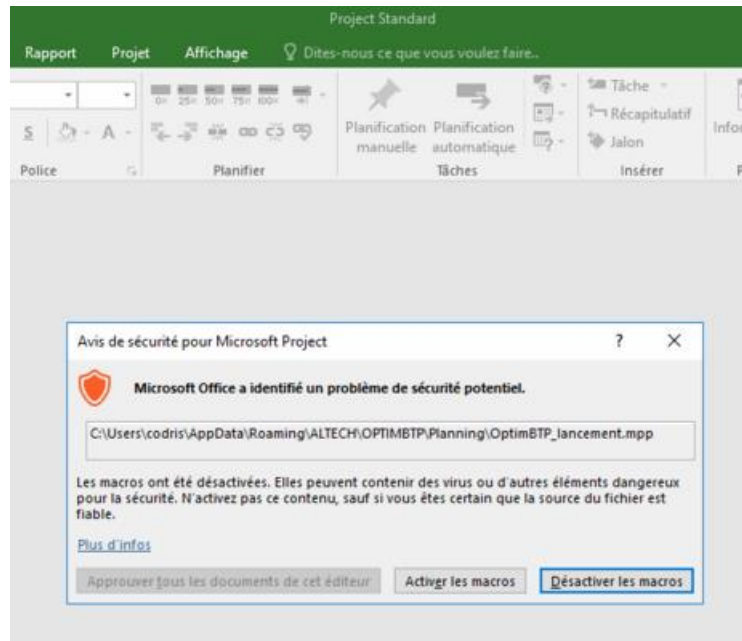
Project Standard

Rapport Projet Affichage Dites-nous ce que vous voulez faire...

0% 25% 50% 75% 100%

S A

Planification manuelle Planification automatique

Tâche Récapitulatif Jalon

Infor

Police Planifier Tâches Insérer

Avis de sécurité pour Microsoft Project ? ✕

Microsoft Office a identifié un problème de sécurité potentiel.

C:\Users\codris\AppData\Roaming\ALTECH\OPTIMBTP\Planning\OptimBTP_lancement.mpp

Les macros ont été désactivées. Elles peuvent contenir des virus ou d'autres éléments dangereux pour la sécurité. N'activez pas ce contenu, sauf si vous êtes certain que la source du fichier est fiable.

Plus d'infos

Approuver tous les documents de cet éditeur Activer les macros Désactiver les macros